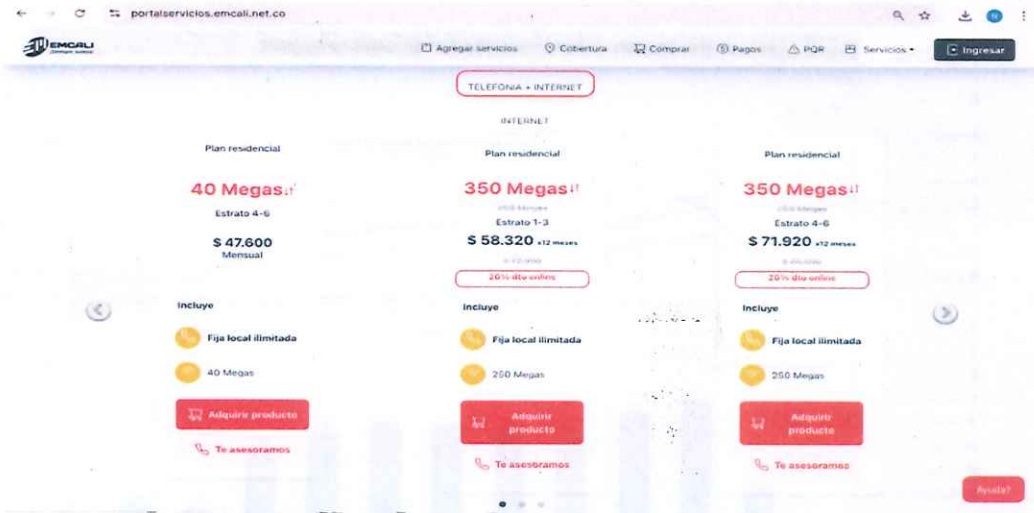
portalservicios.emcali.net.co

EMCALI

Agregar servicios Cobertura Comprar Pagos PQR Servicios Ingresar

TELEFONIA + INTERNET

INTERNET

Plan residencial

40 Megas

Estrato 4-6

$ 47.600
Mensual

Incluye

Fija local ilimitada

40 Megas

Adquirir producto

Te asesoramos

Plan residencial

350 Megas

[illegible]

Estrato 1-3

$ 58.320 x12 meses

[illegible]

20% dto online

Incluye

Fija local ilimitada

250 Megas

Adquirir producto

Te asesoramos

Plan residencial

350 Megas

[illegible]

Estrato 4-6

$ 71.920 x12 meses

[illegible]

20% dto online

Incluye

Fija local ilimitada

250 Megas

Adquirir producto

Te asesoramos

Ayuda?